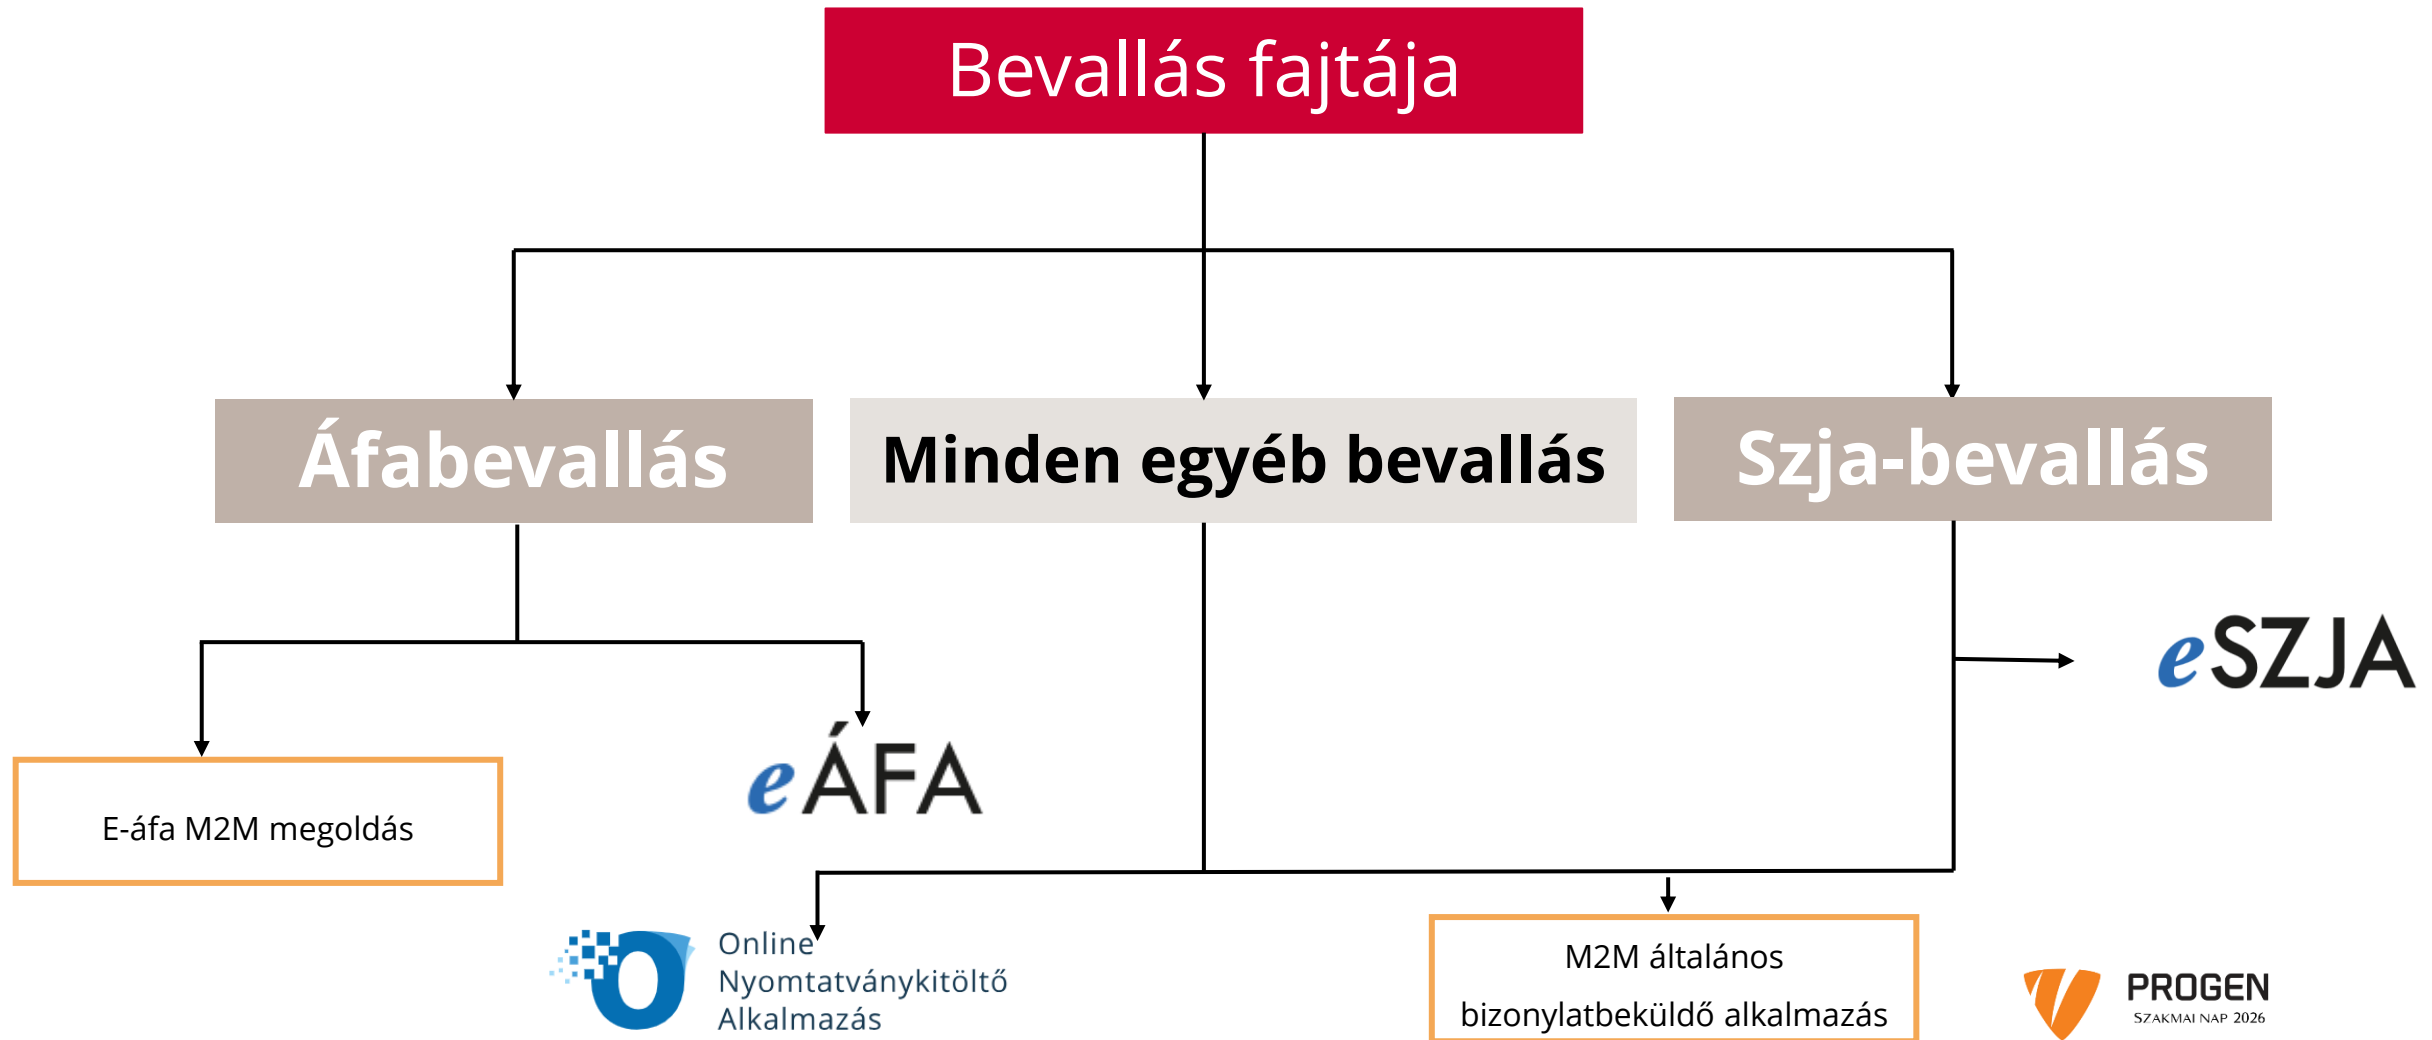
Bevallás fajtája

Áfabevallás

Minden egyéb bevallás

Szja-bevallás

E-áfa M2M megoldás

eÁFA

eSZJA

Online Nyomtatványkitöltő Alkalmazás

M2M általános bizonylatbeküldő alkalmazás

PROGEN
SZAKMAI NAP 2026